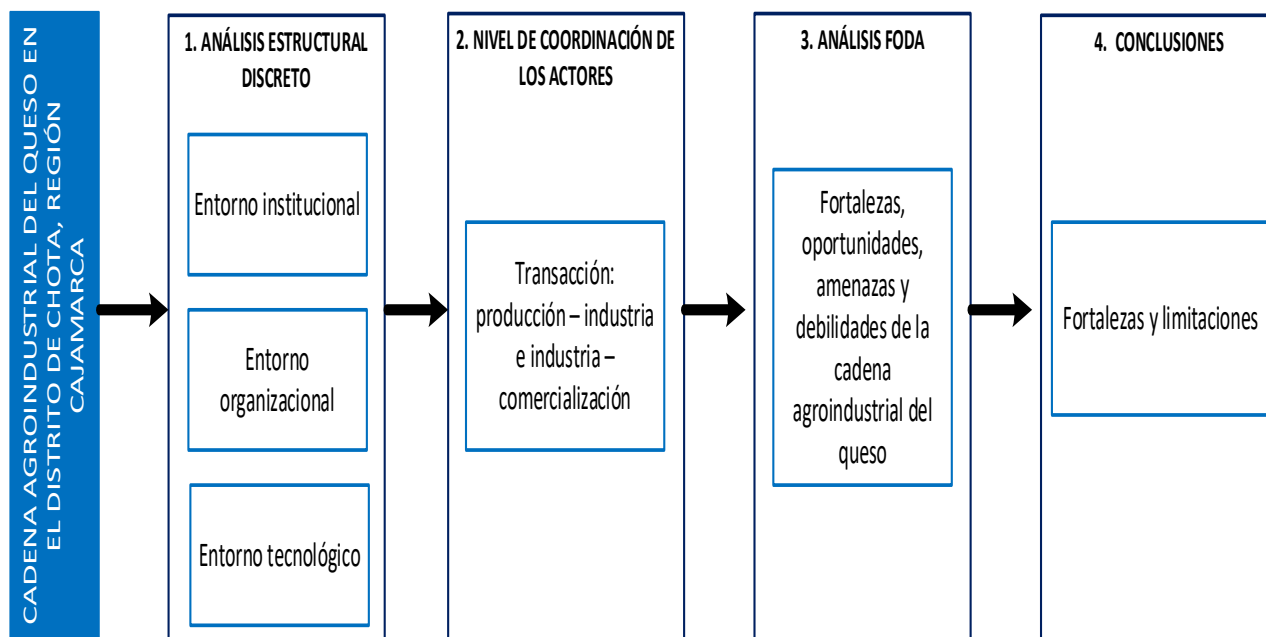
CADENA AGROINDUSTRIAL DEL QUESO EN EL DISTRITO DE CHOTA, REGIÓN CAJAMARCA

1. ANÁLISIS ESTRUCTURAL DISCRETO

Entorno institucional

Entorno organizacional

Entorno tecnológico

2. NIVEL DE COORDINACIÓN DE LOS ACTORES

Transacción: producción – industria e industria – comercialización

3. ANÁLISIS FODA

Fortalezas, oportunidades, amenazas y debilidades de la cadena agroindustrial del queso

4. CONCLUSIONES

Fortalezas y limitaciones